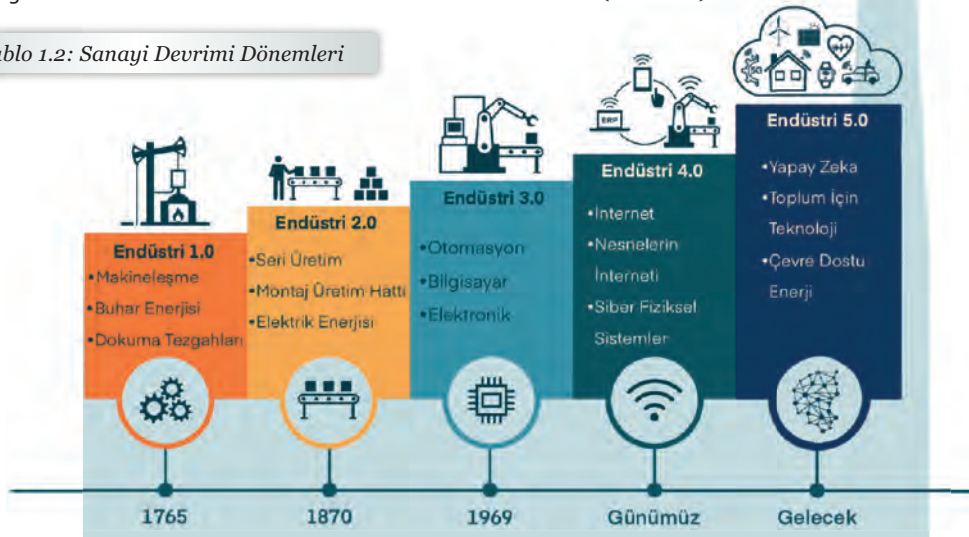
ablo 1.2: Sanayi Devrimi Dönemleri

ERP

Endüstri 1.0
•Makineleşme
•Buhar Enerjisi
•Dokuma Tezgahları

Endüstri 2.0
•Seri Üretim
•Montaj Üretim Hattı
•Elektrik Enerjisi

Endüstri 3.0
•Otomasyon
•Bilgisayar
•Elektronik

Endüstri 4.0
•Internet
•Nesnelerin İnterneti
•Siber Fiziksel Sistemler

Endüstri 5.0
•Yapay Zeka
•Toplum İçin Teknoloji
•Çevre Dostu Enerji

1765
1870
1969
Günümüz
Gelecek